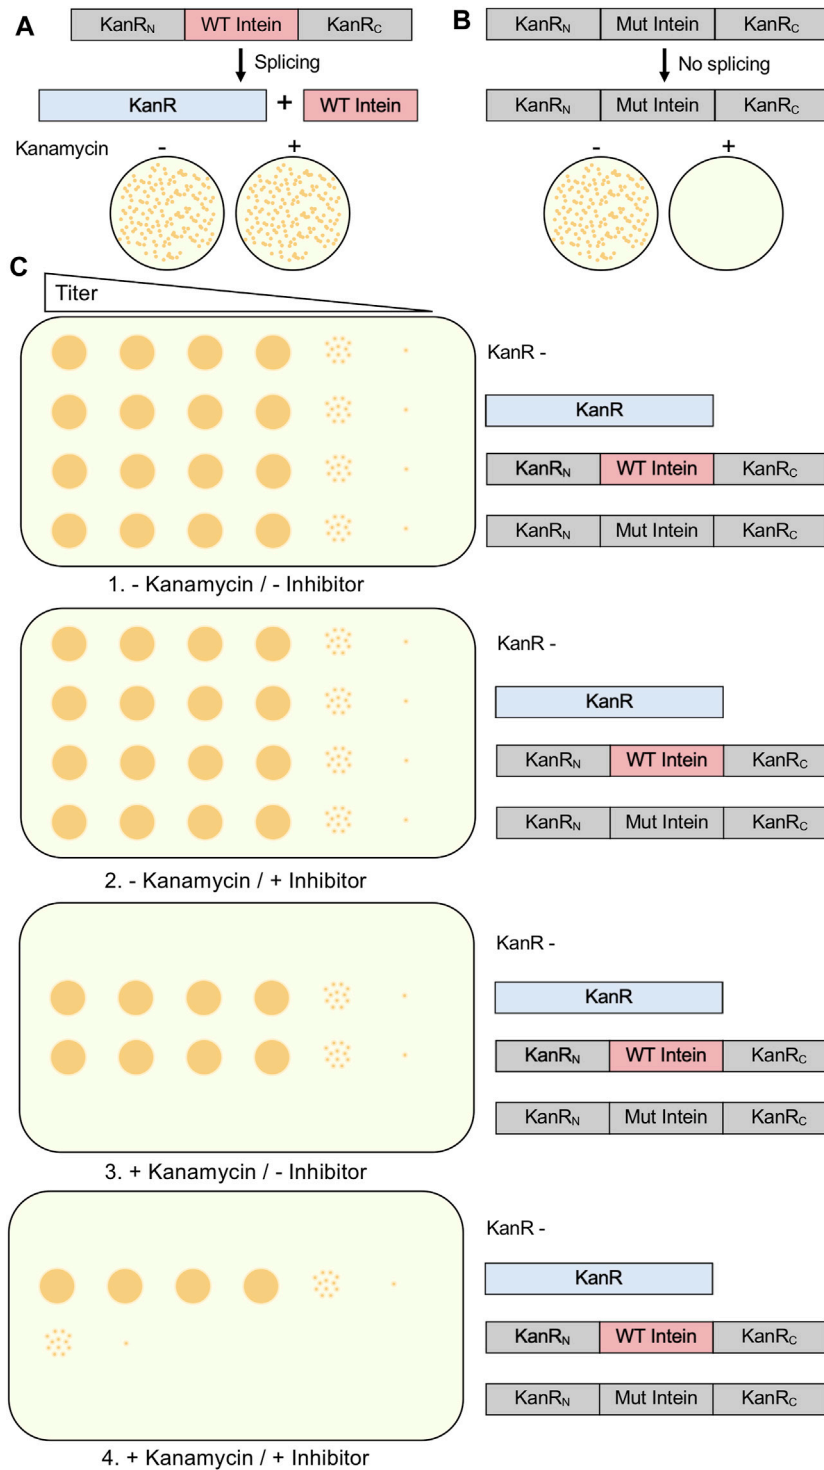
A

| KanR$_N$ | WT Intein | KanR$_C$ |
|---|---|---|

Splicing

KanR + WT Intein

Kanamycin - +

B

| KanR$_N$ | Mut Intein | KanR$_C$ |
|---|---|---|

No splicing

| KanR$_N$ | Mut Intein | KanR$_C$ |
|---|---|---|

- +

C

Titer

KanR -

KanR

| KanR$_N$ | WT Intein | KanR$_C$ |
|---|---|---|

| KanR$_N$ | Mut Intein | KanR$_C$ |
|---|---|---|

1. - Kanamycin / - Inhibitor

KanR -

KanR

| KanR$_N$ | WT Intein | KanR$_C$ |
|---|---|---|

| KanR$_N$ | Mut Intein | KanR$_C$ |
|---|---|---|

2. - Kanamycin / + Inhibitor

KanR -

KanR

| KanR$_N$ | WT Intein | KanR$_C$ |
|---|---|---|

| KanR$_N$ | Mut Intein | KanR$_C$ |
|---|---|---|

3. + Kanamycin / - Inhibitor

KanR -

KanR

| KanR$_N$ | WT Intein | KanR$_C$ |
|---|---|---|

| KanR$_N$ | Mut Intein | KanR$_C$ |
|---|---|---|

4. + Kanamycin / + Inhibitor